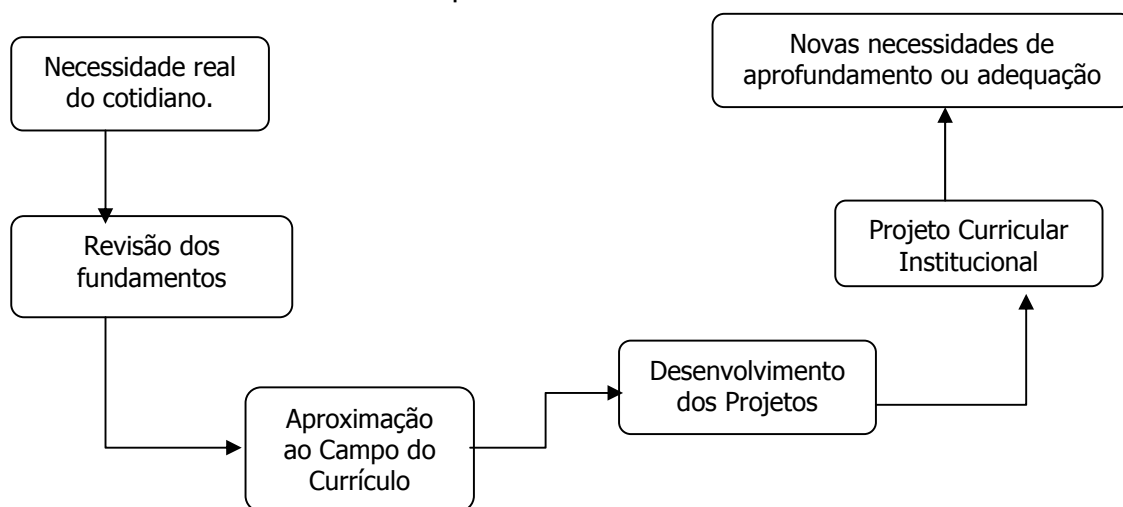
Necessidade real do cotidiano.

Revisão dos fundamentos

Aproximação ao Campo do Currículo

Desenvolvimento dos Projetos

Projeto Curricular Institucional

Novas necessidades de aprofundamento ou adequação